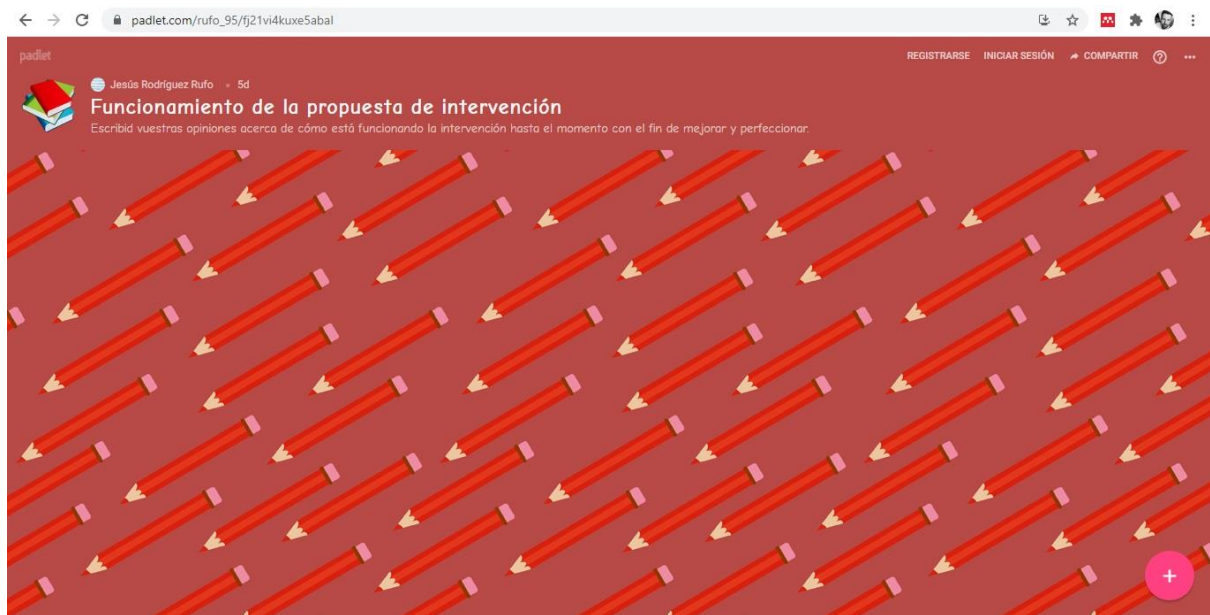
padlet.com/rufo_95/fj21vi4kuxe5abal

padlet

REGISTRARSE INICIAR SESIÓN COMPARTIR

Jesús Rodríguez Rufo • 5d

Funcionamiento de la propuesta de intervención

Escribid vuestras opiniones acerca de cómo está funcionando la intervención hasta el momento con el fin de mejorar y perfeccionar.

+